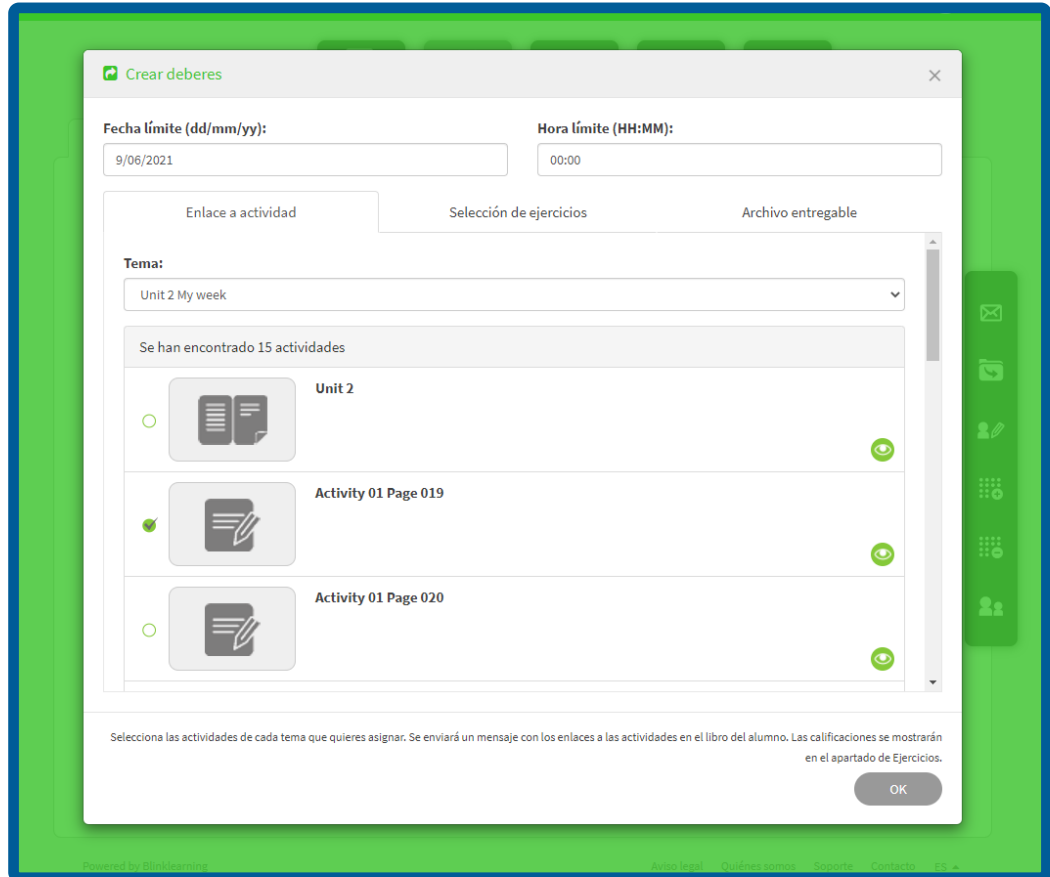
Crear deberes

Fecha límite (dd/mm/yy):
9/06/2021

Hora límite (HH:MM):
00:00

Enlace a actividad | Selección de ejercicios | Archivo entregable

Tema:
Unit 2 My week

Se han encontrado 15 actividades

Unit 2

Activity 01 Page 019

Activity 01 Page 020

Selecciona las actividades de cada tema que quieres asignar. Se enviará un mensaje con los enlaces a las actividades en el libro del alumno. Las calificaciones se mostrarán en el apartado de Ejercicios.

OK

Powered by Blinklearning | Aviso legal | Quiénes somos | Soporte | Contacto | ES